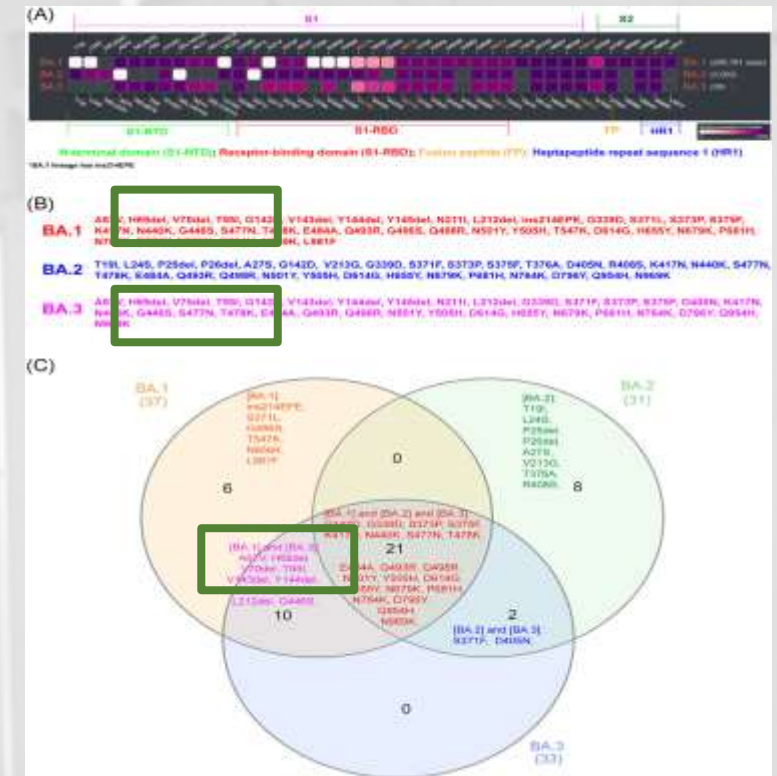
(A)

S1

S2

BA.1

BA.2

BA.3

S1-NTD

S1-RBD

FP

HR1

N-terminal domain (S1-NTD); Receptor-binding domain (S1-RBD); Fusion peptide (FP); Heptapeptide repeat sequence 1 (HR1)

(B)

BA.1 A67V, H69del, V70del, T95I, G142D, V143del, Y144del, Y145del, N211I, L212del, ins214EPE, G339D, S371L, S373P, S375F, K417N, N440K, G446S, S477N, T478K, E484A, Q493R, G496S, Q498R, N501Y, Y505H, T547K, D614G, H655Y, N679K, P681H, N7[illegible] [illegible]H, L981F

BA.2 T19I, L24S, P25del, P26del, A27S, G142D, V213G, G339D, S371F, S373P, S375F, T376A, D405N, R408S, K417N, N440K, S477N, T478K, E484A, Q493R, Q498R, N501Y, Y505H, D614G, H655Y, N679K, P681H, N764K, D796Y, Q954H, N969K

BA.3 A67V, H69del, V70del, T95I, G142D, V143del, Y144del, Y145del, N211I, L212del, G339D, S371F, S373P, S375F, D405N, K417N, N440K, G446S, S477N, T478K, E484A, Q493R, Q498R, N501Y, Y505H, D614G, H655Y, N679K, P681H, N764K, D796Y, Q954H, N969K

(C)

BA.1 (37)

BA.2 (31)

BA.3 (33)

[BA.1] ins214EPE, S371L, G496S, T547K, N856K, L981F

6

0

[BA.2] T19I, L24S, P25del, P26del, A27S, V213G, T376A, R408S

8

[BA.1] and [BA.2] and [BA.3] G142D, G339D, S373P, S375F, K417N, N440K, S477N, T478K, E484A, Q493R, Q498R, N501Y, Y505H, D614G, H655Y, N679K, P681H, N764K, D796Y, Q954H, N969K

21

[BA.1] and [BA.3] A67V, H69del, V70del, T95I, V143del, Y144del, Y145del, N211I, L212del, G446S

10

2

[BA.2] and [BA.3] S371F, D405N

0